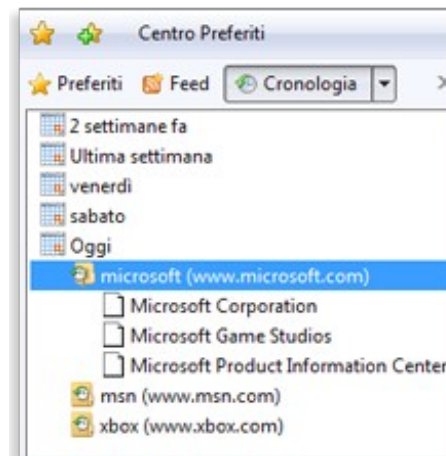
Centro Preferiti

Preferiti Feed Cronologia

2 settimane fa
Ultima settimana
venerdì
sabato
Oggi
microsoft (www.microsoft.com)
Microsoft Corporation
Microsoft Game Studios
Microsoft Product Information Center
msn (www.msn.com)
xbox (www.xbox.com)